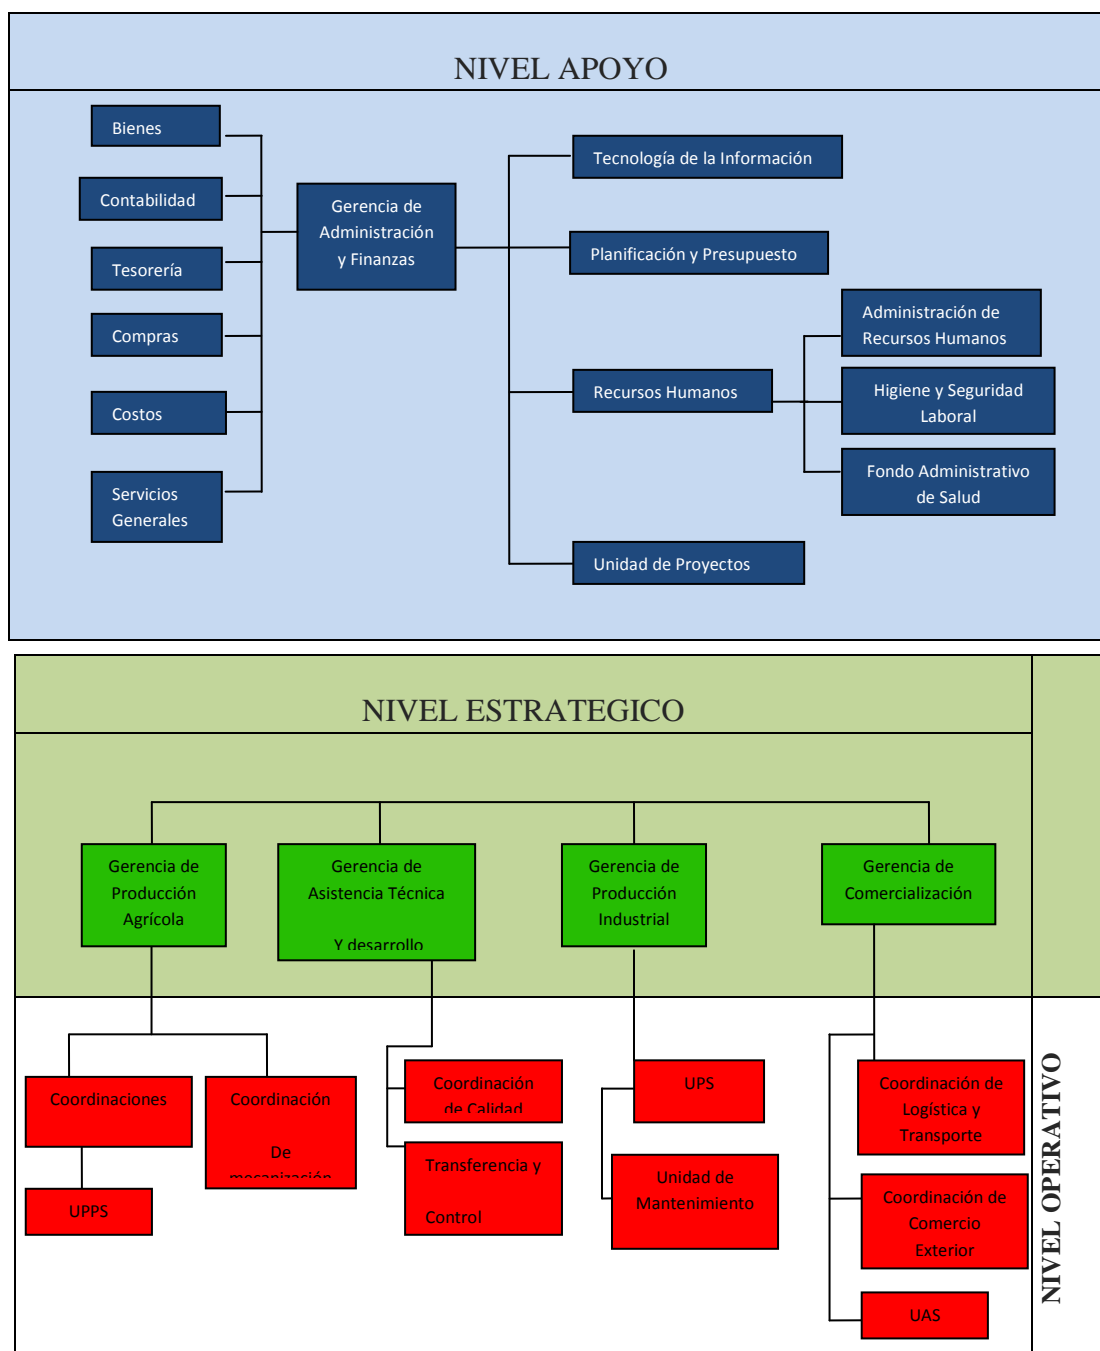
NIVEL APOYO

Bienes

Contabilidad

Tesorería

Compras

Costos

Servicios Generales

Gerencia de Administración y Finanzas

Tecnología de la Información

Planificación y Presupuesto

Recursos Humanos

Administración de Recursos Humanos

Higiene y Seguridad Laboral

Fondo Administrativo de Salud

Unidad de Proyectos

NIVEL ESTRATEGICO

Gerencia de Producción Agrícola

Gerencia de Asistencia Técnica Y desarrollo

Gerencia de Producción Industrial

Gerencia de Comercialización

Coordinaciones

UPPS

Coordinación De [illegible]

Coordinación de Calidad

Transferencia y Control

UPS

Unidad de Mantenimiento

Coordinación de Logística y Transporte

Coordinación de Comercio Exterior

UAS

NIVEL OPERATIVO